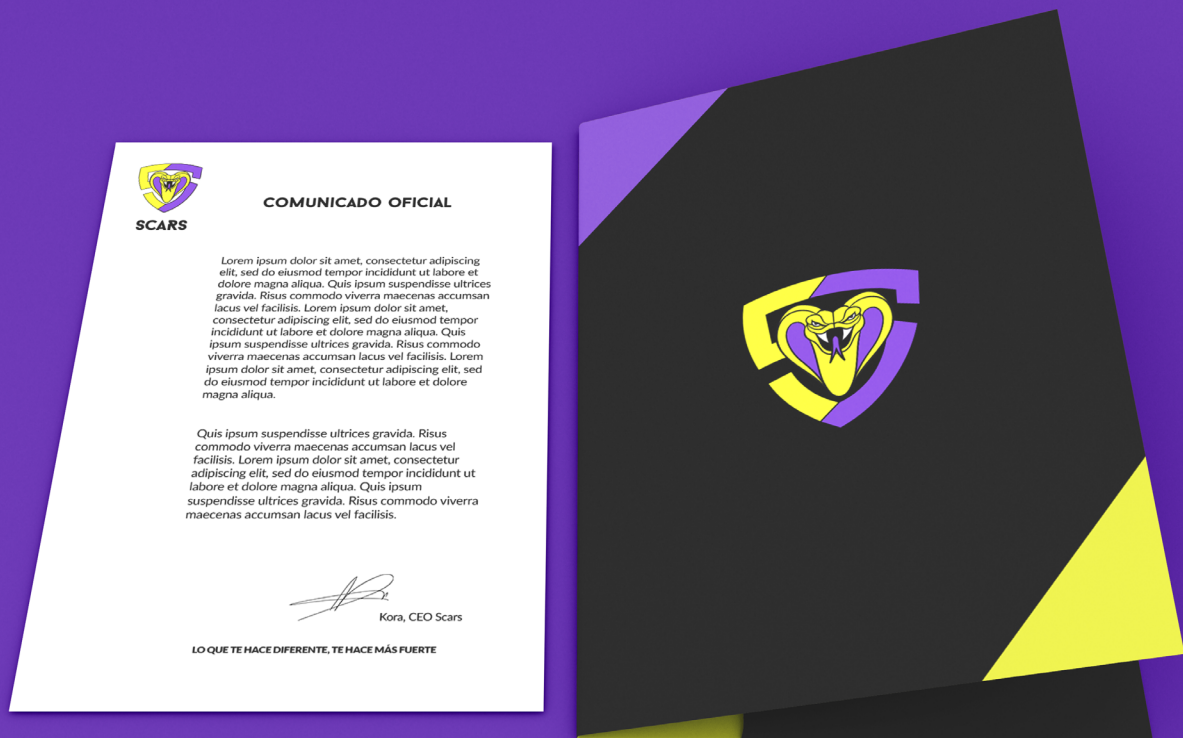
SCARS

COMUNICADO OFICIAL

Lorem ipsum dolor sit amet, consectetur adipiscing elit, sed do eiusmod tempor incididunt ut labore et dolore magna aliqua. Quis ipsum suspendisse ultrices gravida. Risus commodo viverra maecenas accumsan lacus vel facilisis. Lorem ipsum dolor sit amet, consectetur adipiscing elit, sed do eiusmod tempor incididunt ut labore et dolore magna aliqua. Quis ipsum suspendisse ultrices gravida. Risus commodo viverra maecenas accumsan lacus vel facilisis. Lorem ipsum dolor sit amet, consectetur adipiscing elit, sed do eiusmod tempor incididunt ut labore et dolore magna aliqua.

Quis ipsum suspendisse ultrices gravida. Risus commodo viverra maecenas accumsan lacus vel facilisis. Lorem ipsum dolor sit amet, consectetur adipiscing elit, sed do eiusmod tempor incididunt ut labore et dolore magna aliqua. Quis ipsum suspendisse ultrices gravida. Risus commodo viverra maecenas accumsan lacus vel facilisis.

Kora, CEO Scars

LO QUE TE HACE DIFERENTE, TE HACE MÁS FUERTE